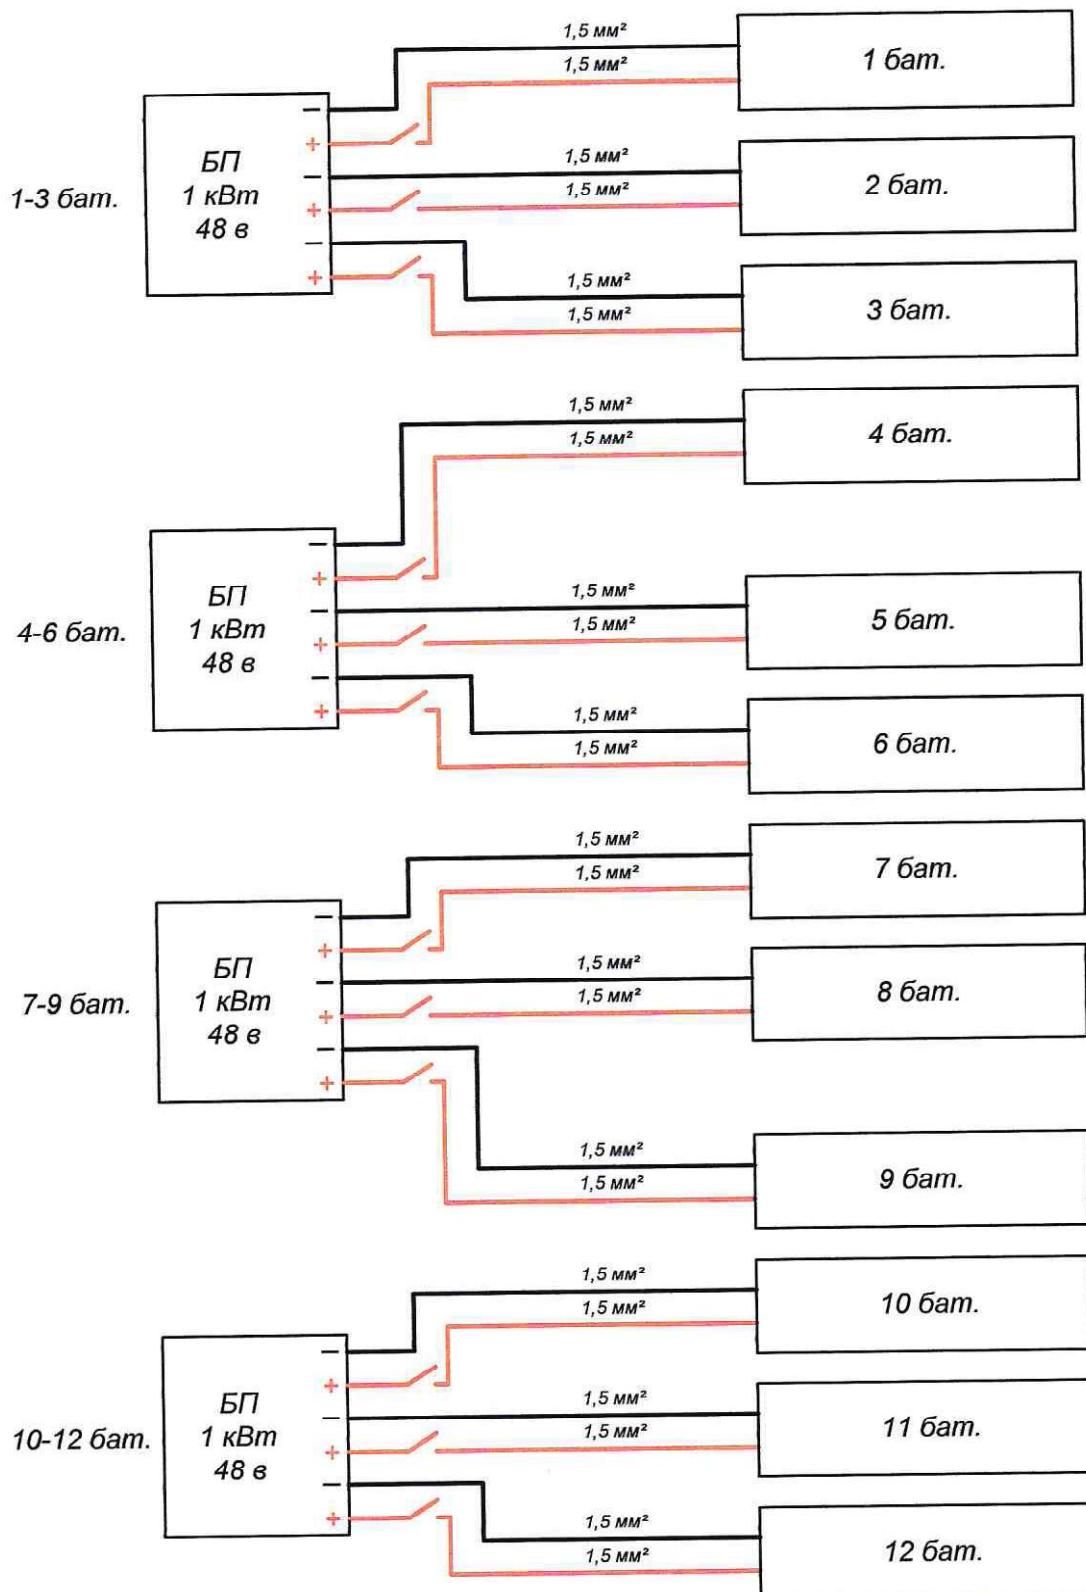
1,5 мм²
1,5 мм²
1 бат.
–
+
1-3 бат.
БП
1 кВт
48 в
–
+
1,5 мм²
1,5 мм²
2 бат.
–
+
1,5 мм²
1,5 мм²
3 бат.

1,5 мм²
1,5 мм²
4 бат.
–
+
4-6 бат.
БП
1 кВт
48 в
–
+
1,5 мм²
1,5 мм²
5 бат.
–
+
1,5 мм²
1,5 мм²
6 бат.

1,5 мм²
1,5 мм²
7 бат.
–
+
7-9 бат.
БП
1 кВт
48 в
–
+
1,5 мм²
1,5 мм²
8 бат.
–
+
1,5 мм²
1,5 мм²
9 бат.

1,5 мм²
1,5 мм²
10 бат.
–
+
10-12 бат.
БП
1 кВт
48 в
–
+
1,5 мм²
1,5 мм²
11 бат.
–
+
1,5 мм²
1,5 мм²
12 бат.